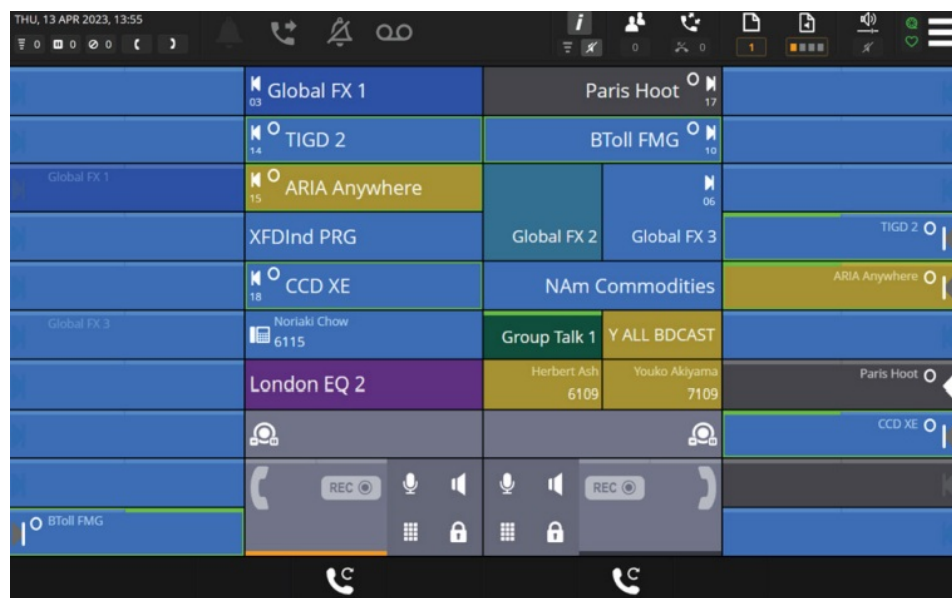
THU, 13 APR 2023, 13:55
0 0 0

i
0 0
1

Global FX 1
03
Paris Hoot
17
TIGD 2
14
BToll FMG
10
Global FX 1
ARIA Anywhere
15
06
XFDInd PRG
Global FX 2
Global FX 3
TIGD 2
CCD XE
18
NAm Commodities
ARIA Anywhere
Global FX 3
Noriaki Chow
6115
Group Talk 1
Y ALL BDCAST
London EQ 2
Herbert Ash
6109
Youko Akiyama
7109
Paris Hoot
CCD XE
REC
REC
BToll FMG